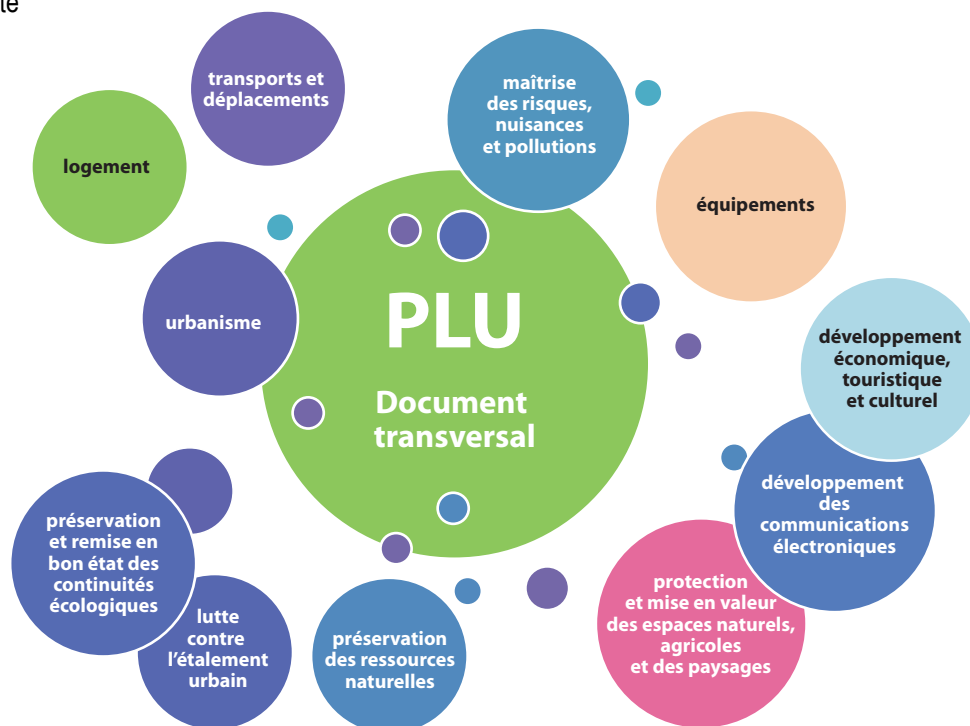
te

transports et déplacements

maîtrise des risques, nuisances et pollutions

logement

équipements

urbanisme

PLU

Document transversal

développement économique, touristique et culturel

développement des communications électroniques

préservation et remise en bon état des continuités écologiques

lutte contre l'étalement urbain

préservation des ressources naturelles

protection et mise en valeur des espaces naturels, agricoles et des paysages